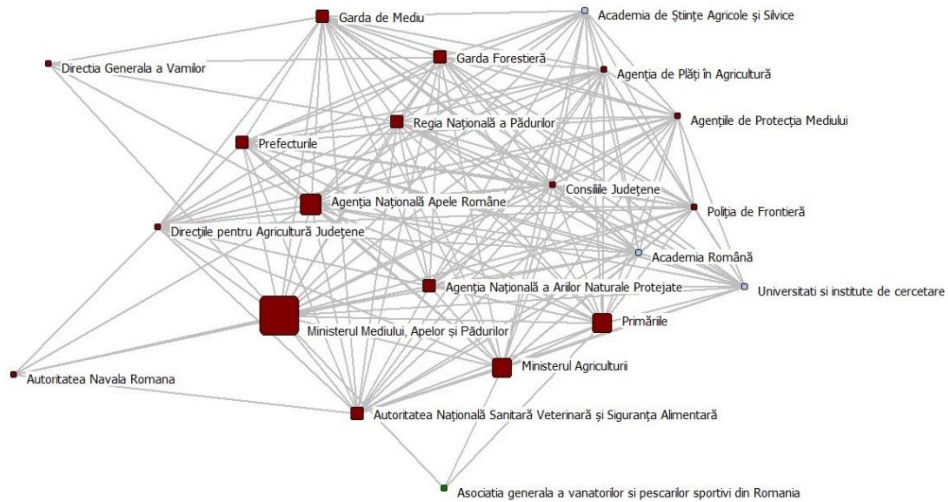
Garda de Mediu
Academia de Științe Agricole și Silvice
Directia Generala a Vamilor
Garda Forestieră
Agenția de Plăți în Agricultură
Regia Națională a Pădurilor
Agențiile de Protecția Mediului
Prefecturile
Consiliile Județene
Agenția Națională Apele Române
Poliția de Frontieră
Direcțiile pentru Agricultură Județene
Academia Română
Agenția Națională a Ariilor Naturale Protejate
Universitati si institute de cercetare
Primăriile
Ministerul Mediului, Apelor și Pădurilor
Ministerul Agriculturii
Autoritatea Navala Romana
Autoritatea Națională Sanitară Veterinară și Siguranța Alimentară
Asociatia generala a vanatorilor si pescarilor sportivi din Romania